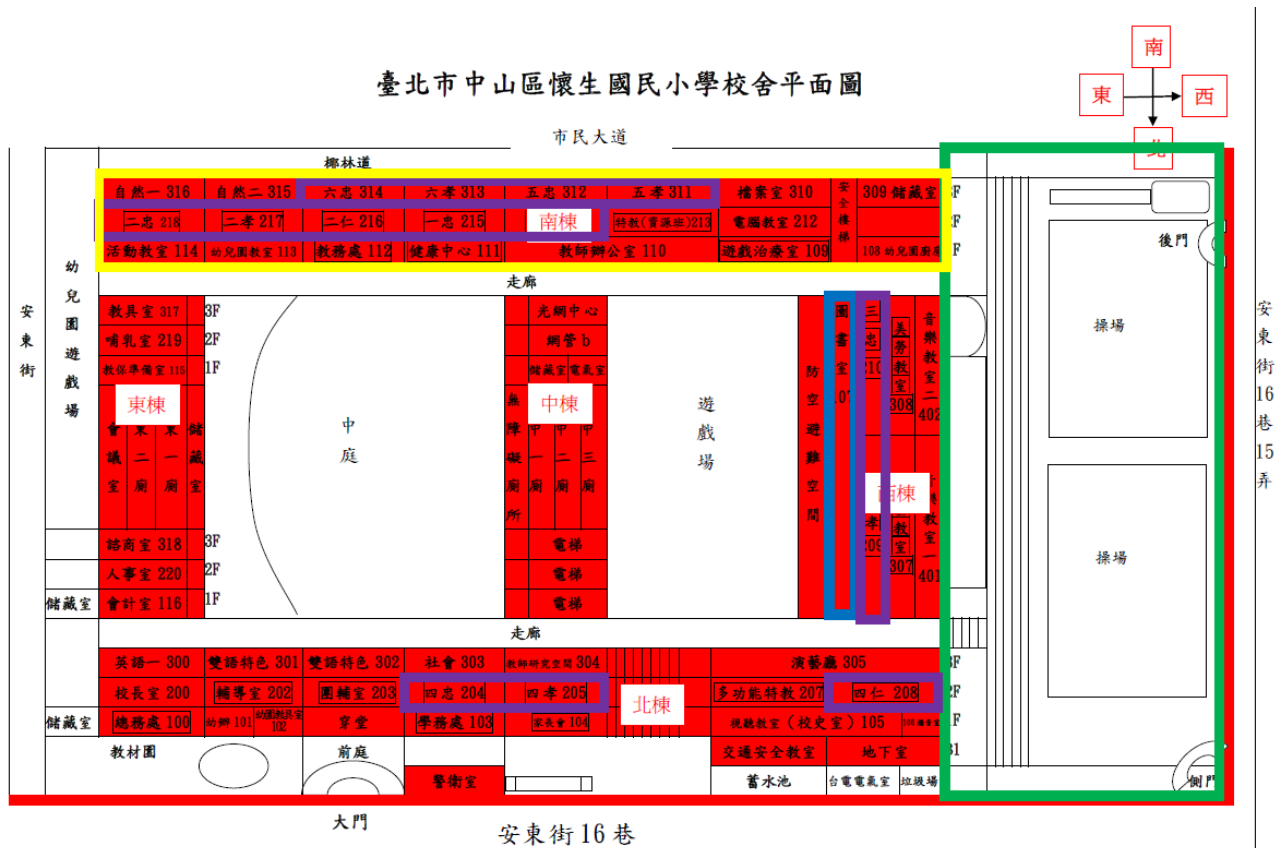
臺北市中山區懷生國民小學校舍平面圖

南
東 西
北

市民大道

椰林道

自然一 316
自然二 315
六忠 314
六孝 313
五忠 312
五孝 311
檔案室 310
安全樓梯
309 儲藏室
3F

二忠 218
二孝 217
二仁 216
一忠 215
南棟
特教(資源班)213
電腦教室 212
2F

活動教室 114
幼兒園教室 113
教務處 112
健康中心 111
教師辦公室 110
遊戲治療室 109
108 幼兒園廚房
1F

後門

走廊

安東街

幼兒園遊戲場

教具室 317
3F
哺乳室 219
2F
教保準備室 115
1F
東棟
會議室
東二廁
東一廁
儲藏室

中庭

光網中心
網管 b
儲藏室
電氣室
中棟
無障礙廁所
中一廁
中二廁
中三廁

遊戲場

防空避難空間

圖書室 107
三忠 310
美勞教室 308
音樂教室二 402
西棟
三孝 309
教室 307
教室一 401

操場

操場

安東街16巷15弄

諮商室 318
3F
人事室 220
2F
儲藏室
會計室 116
1F

電梯
電梯
電梯

走廊

英語一 300
雙語特色 301
雙語特色 302
社會 303
教師研究室 304
演藝廳 305
3F

校長室 200
輔導室 202
團輔室 203
四忠 204
四孝 205
北棟
多功能特教 207
四仁 208
2F

儲藏室
總務處 100
幼辦 101
幼園教保室 102
穿堂
學務處 103
家長會 104
視聽教室(校史室)105
106
1F

教材園
前庭
交通安全教室
地下室
B1

警衛室
蓄水池
台電電氣室
垃圾場
側門

大門

安東街16巷